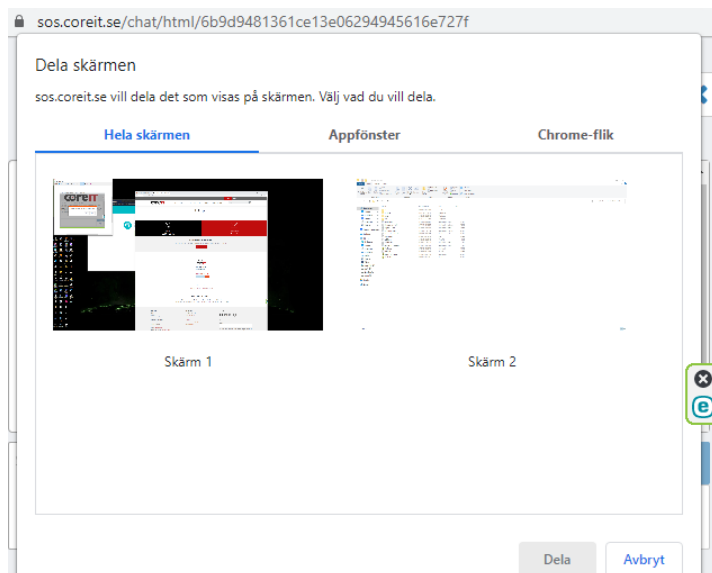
sos.coreit.se/chat/html/6b9d9481361ce13e06294945616e727f

Dela skärmen

sos.coreit.se vill dela det som visas på skärmen. Välj vad du vill dela.

Hela skärmen

Appfönster

Chrome-flik

coreIT

Skärm 1

Skärm 2

Dela

Avbryt